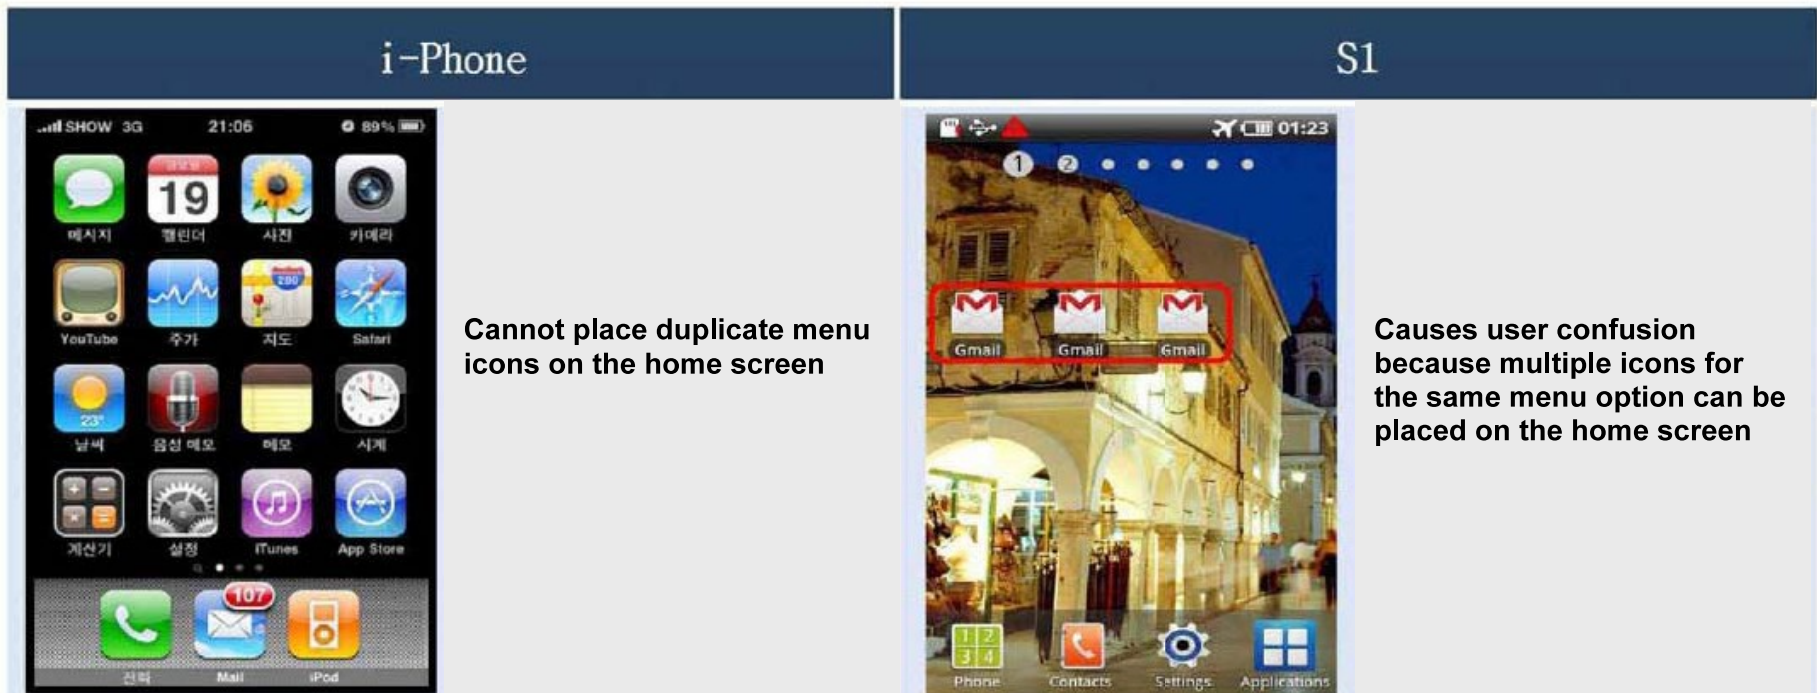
i-Phone

S1

SHOW 3G 21:06 89%

19

메시지 캘린더 사진 카메라

YouTube 주가 지도 Safari

23°

날씨 음성 메모 메모 시계

계산기 설정 iTunes App Store

107

전화 Mail iPod

Cannot place duplicate menu icons on the home screen

01:23

1 2

Gmail Gmail Gmail

Phone Contacts Settings Applications

Causes user confusion because multiple icons for the same menu option can be placed on the home screen